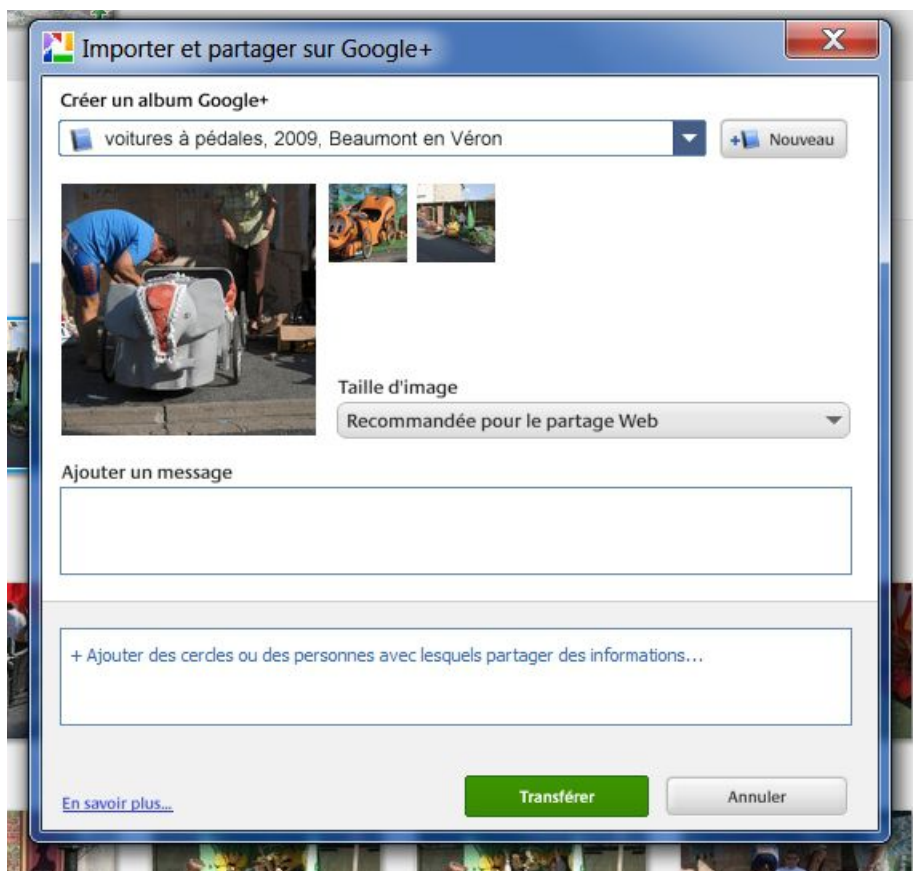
Importer et partager sur Google+

Créer un album Google+

voitures à pédales, 2009, Beaumont en Véron

Nouveau

Taille d'image

Recommandée pour le partage Web

Ajouter un message

+ Ajouter des cercles ou des personnes avec lesquels partager des informations...

En savoir plus...

Transférer

Annuler